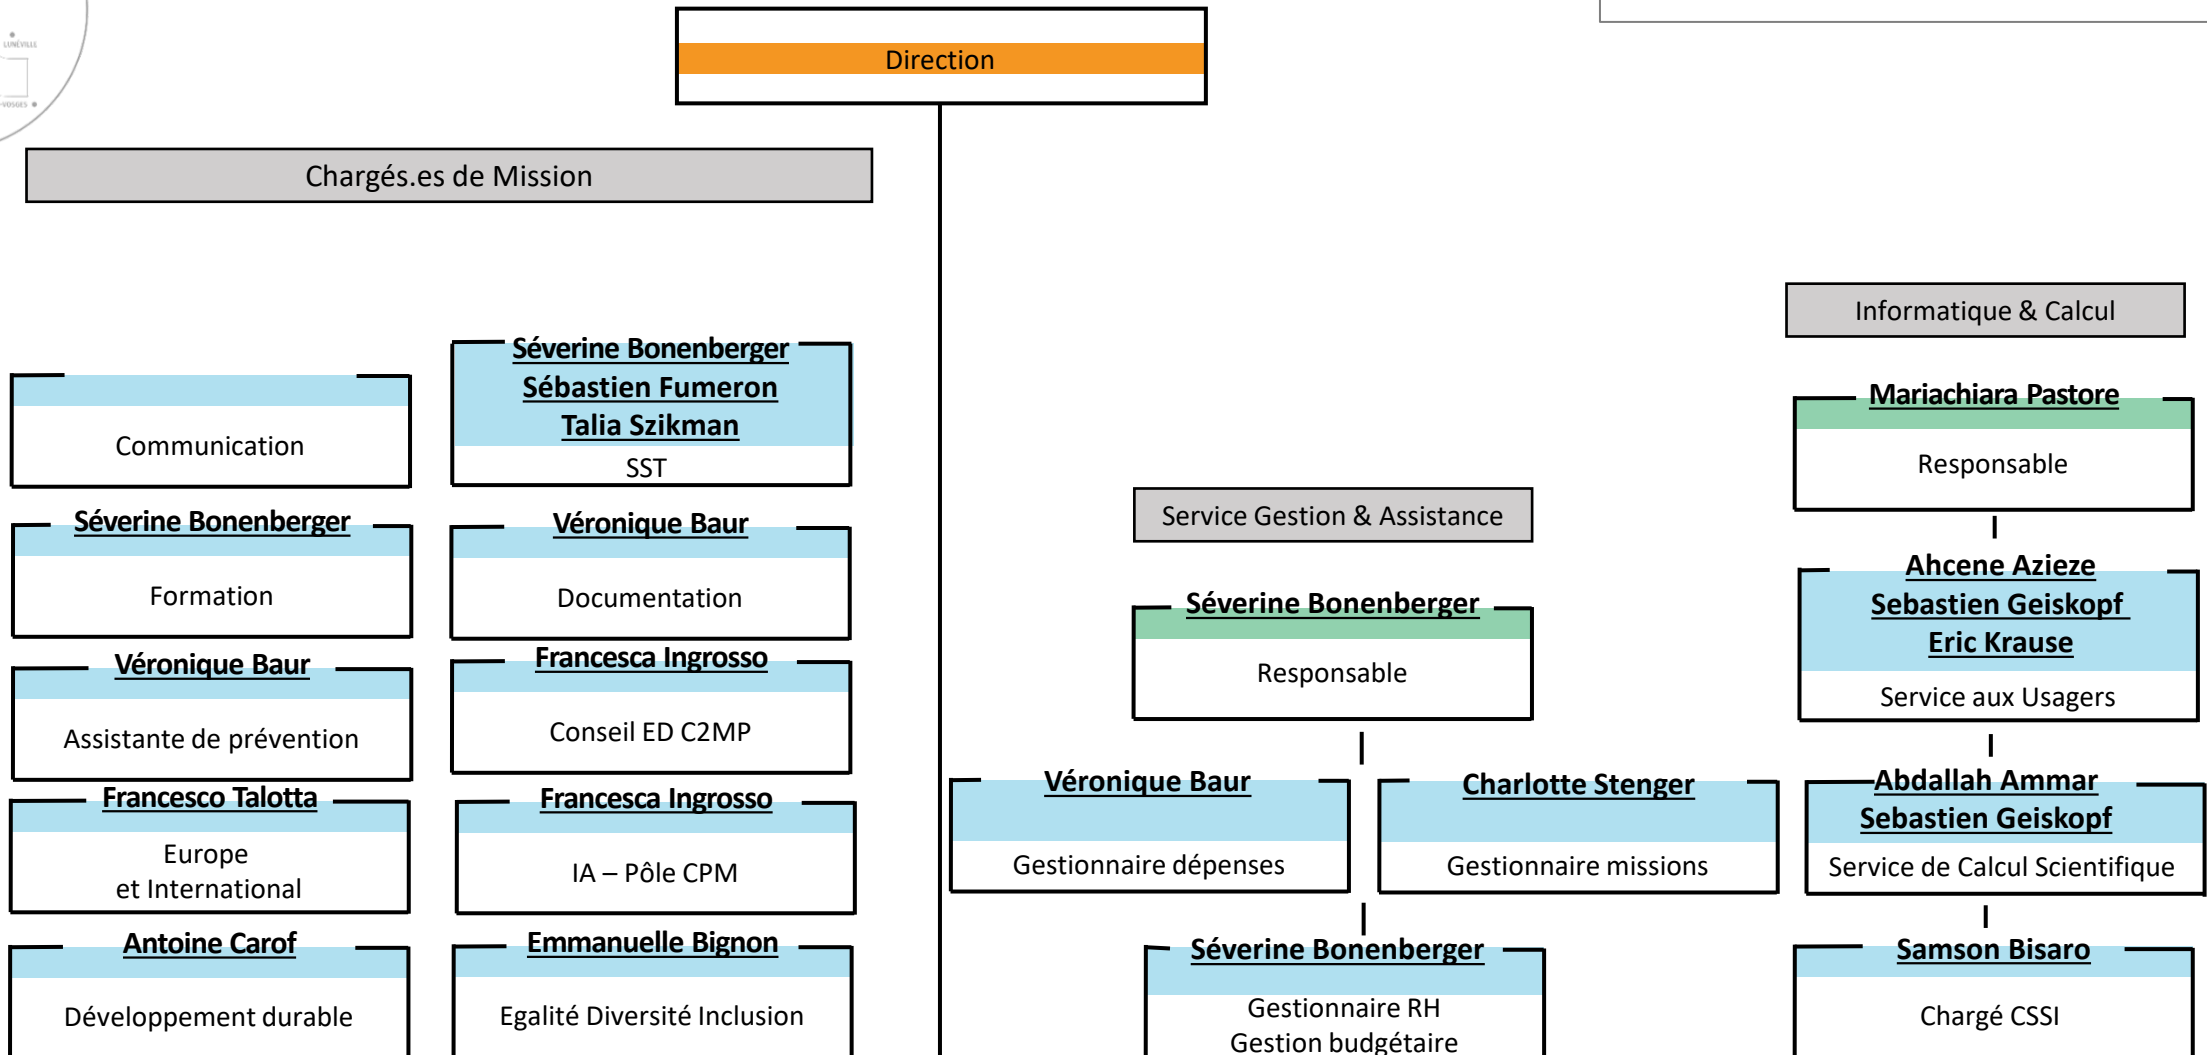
LUNÉVILLE
VOSGES

Direction

Chargés.es de Mission

Communication

Séverine Bonenberger
Sébastien Fumeron
Talia Szikman
SST

Séverine Bonenberger
Formation

Véronique Baur
Documentation

Véronique Baur
Assistante de prévention

Francesca Ingrosso
Conseil ED C2MP

Francesco Talotta
Europe et International

Francesca Ingrosso
IA – Pôle CPM

Antoine Carof
Développement durable

Emmanuelle Bignon
Egalité Diversité Inclusion

Service Gestion & Assistance

Séverine Bonenberger
Responsable

Véronique Baur
Gestionnaire dépenses

Charlotte Stenger
Gestionnaire missions

Séverine Bonenberger
Gestionnaire RH
Gestion budgétaire

Informatique & Calcul

Mariachiara Pastore
Responsable

Ahcene Azieze
Sebastien Geiskopf
Eric Krause
Service aux Usagers

Abdallah Ammar
Sebastien Geiskopf
Service de Calcul Scientifique

Samson Bisaro
Chargé CSSI